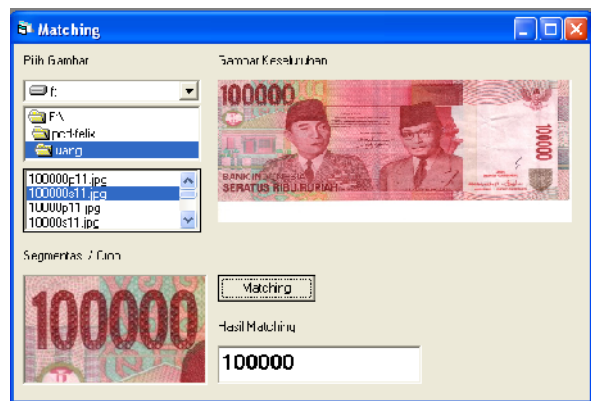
Matching

Pilih Gambar

f:

F:\
pcd felix
uang

100000c11.jpg
100000s11.jpg
10000p11.jpg
10000s11.jpg

Gambar Keseluruhan

100000
BANK INDONESIA
SERATUS RIBU RUPIAH
100000

Segmentasi / Crop

100000

Matching

Hasil Matching

100000